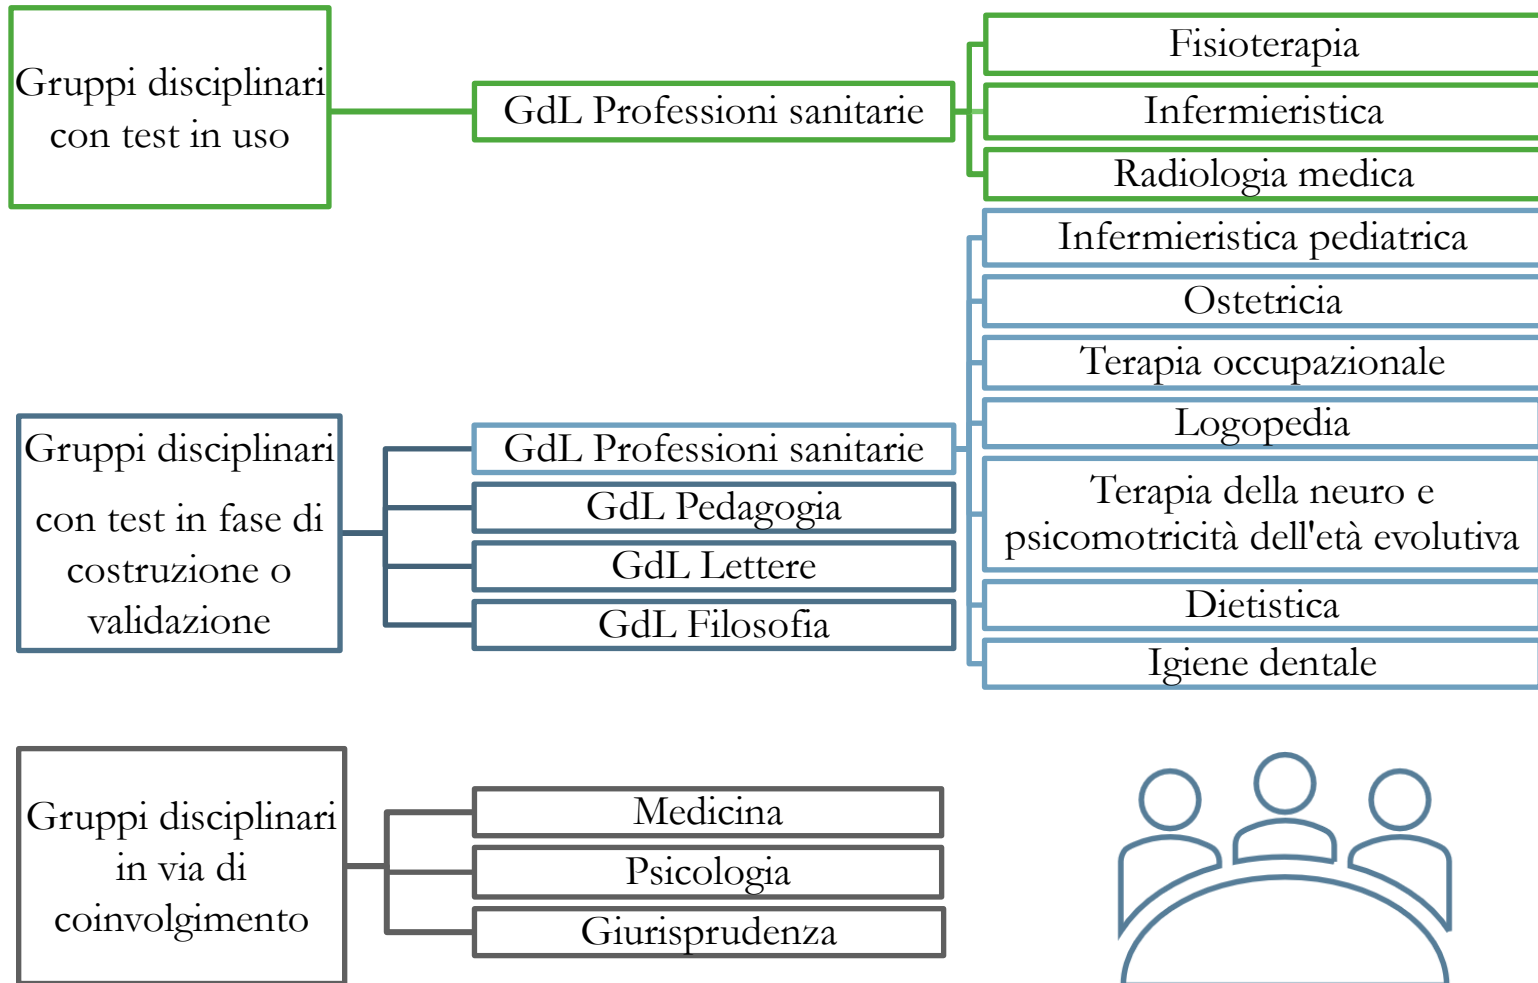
Gruppi disciplinari con test in uso

GdL Professioni sanitarie

Fisioterapia

Infermieristica

Radiologia medica

Infermieristica pediatrica

Ostetricia

Terapia occupazionale

Logopedia

Terapia della neuro e psicomotricità dell'età evolutiva

Dietistica

Igiene dentale

Gruppi disciplinari con test in fase di costruzione o validazione

GdL Professioni sanitarie

GdL Pedagogia

GdL Lettere

GdL Filosofia

Gruppi disciplinari in via di coinvolgimento

Medicina

Psicologia

Giurisprudenza